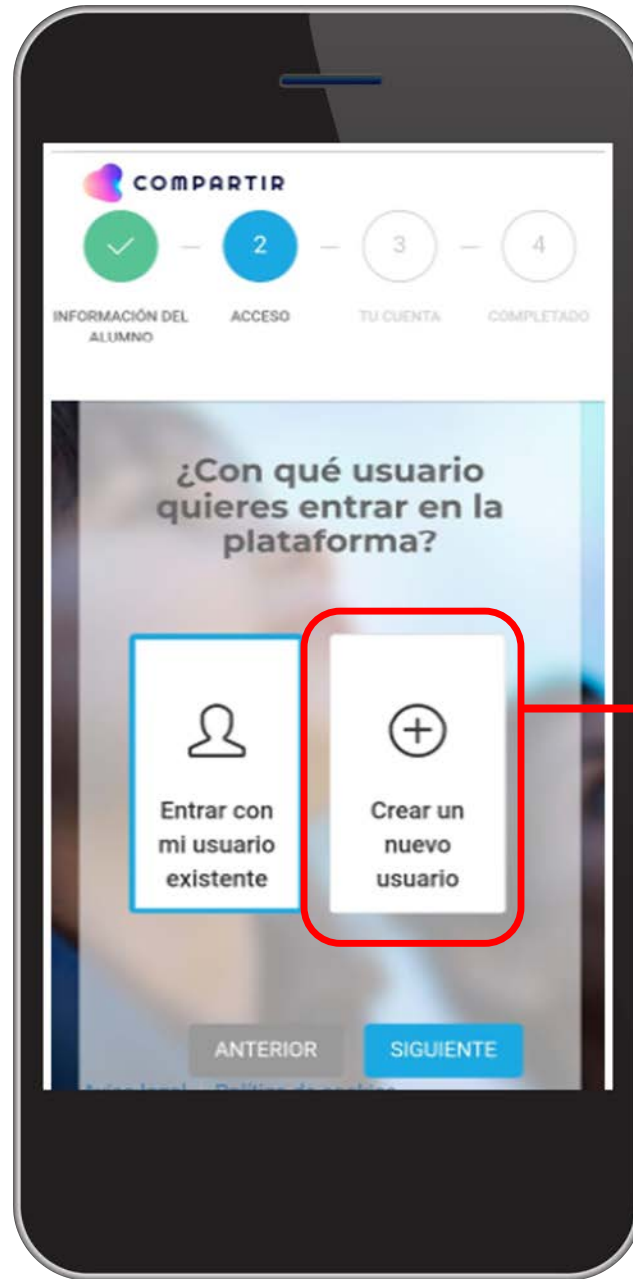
COMPARTIR

2

3

4

INFORMACIÓN DEL ALUMNO

ACCESO

TU CUENTA

COMPLETADO

¿Con qué usuario quieres entrar en la plataforma?

Entrar con mi usuario existente

Crear un nuevo usuario

ANTERIOR

SIGUIENTE

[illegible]